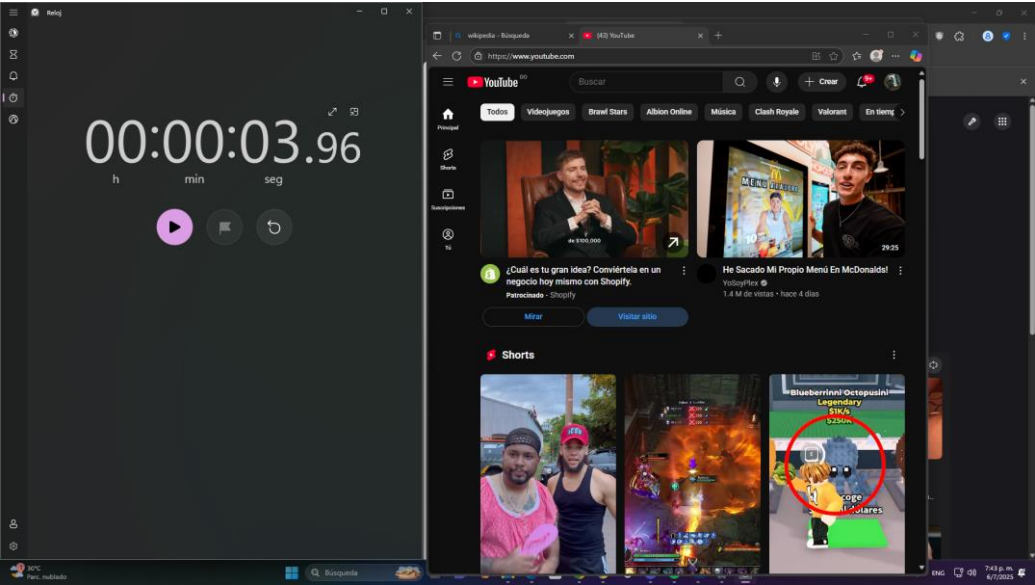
Reloj

00:00:03.96
h min seg

wikipedia - Búsqueda
(43) YouTube
https://www.youtube.com

YouTube CO
Buscar
+ Crear
9+

Principal
Shorts
Suscripciones
Tú

Todos
Videojuegos
Brawl Stars
Albion Online
Música
Clash Royale
Valorant
En tiemp

de $100,000
29:25

¿Cuál es tu gran idea? Conviértela en un negocio hoy mismo con Shopify.
Patrocinado · Shopify
Mirar
Visitar sitio

He Sacado Mi Propio Menú En McDonalds!
YoSoyPlex
1.4 M de vistas · hace 4 días

Shorts

Blueberrinni Octopusini
Legendary
$1K/s
$250K

30°C
Parc. nublado
Búsqueda
ENG
7:43 p. m.
6/7/2025